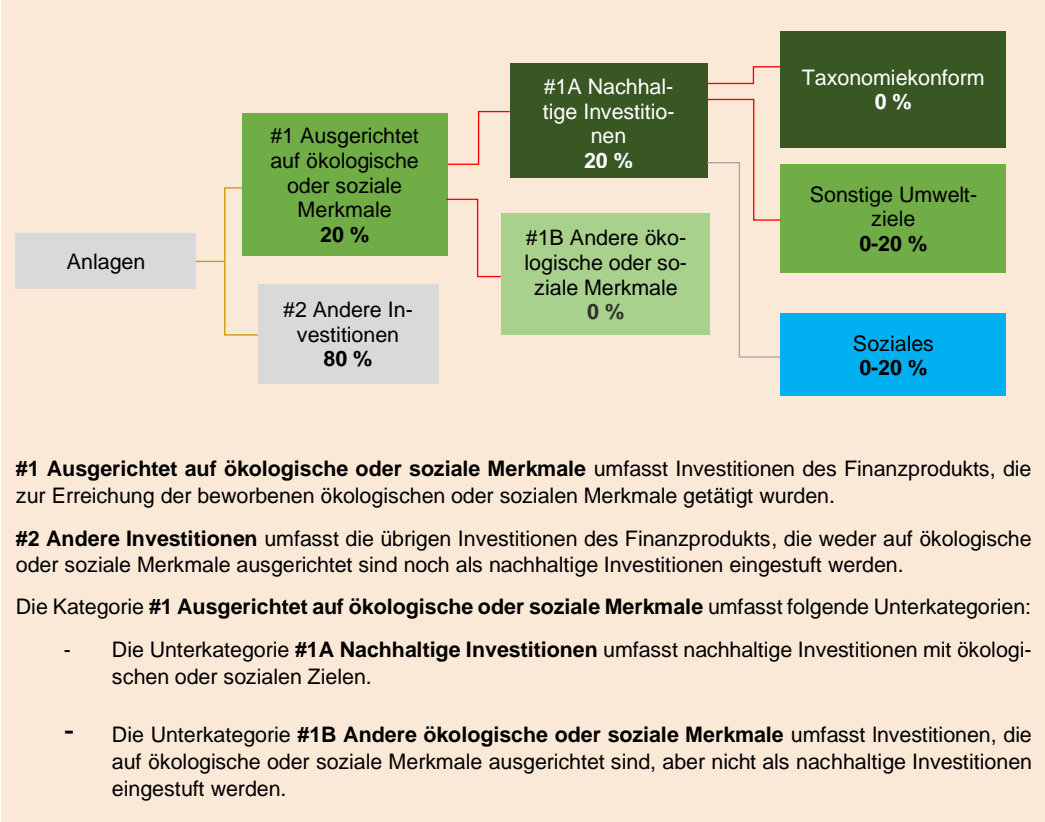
Anlagen

#1 Ausgerichtet auf ökologische oder soziale Merkmale
**20 %**

#2 Andere Investitionen
**80 %**

#1A Nachhaltige Investitionen
**20 %**

#1B Andere ökologische oder soziale Merkmale
**0 %**

Taxonomiekonform
**0 %**

Sonstige Umweltziele
**0-20 %**

Soziales
**0-20 %**

**#1 Ausgerichtet auf ökologische oder soziale Merkmale** umfasst Investitionen des Finanzprodukts, die zur Erreichung der beworbenen ökologischen oder sozialen Merkmale getätigt wurden.

**#2 Andere Investitionen** umfasst die übrigen Investitionen des Finanzprodukts, die weder auf ökologische oder soziale Merkmale ausgerichtet sind noch als nachhaltige Investitionen eingestuft werden.

Die Kategorie **#1 Ausgerichtet auf ökologische oder soziale Merkmale** umfasst folgende Unterkategorien:

- Die Unterkategorie **#1A Nachhaltige Investitionen** umfasst nachhaltige Investitionen mit ökologischen oder sozialen Zielen.

- Die Unterkategorie **#1B Andere ökologische oder soziale Merkmale** umfasst Investitionen, die auf ökologische oder soziale Merkmale ausgerichtet sind, aber nicht als nachhaltige Investitionen eingestuft werden.